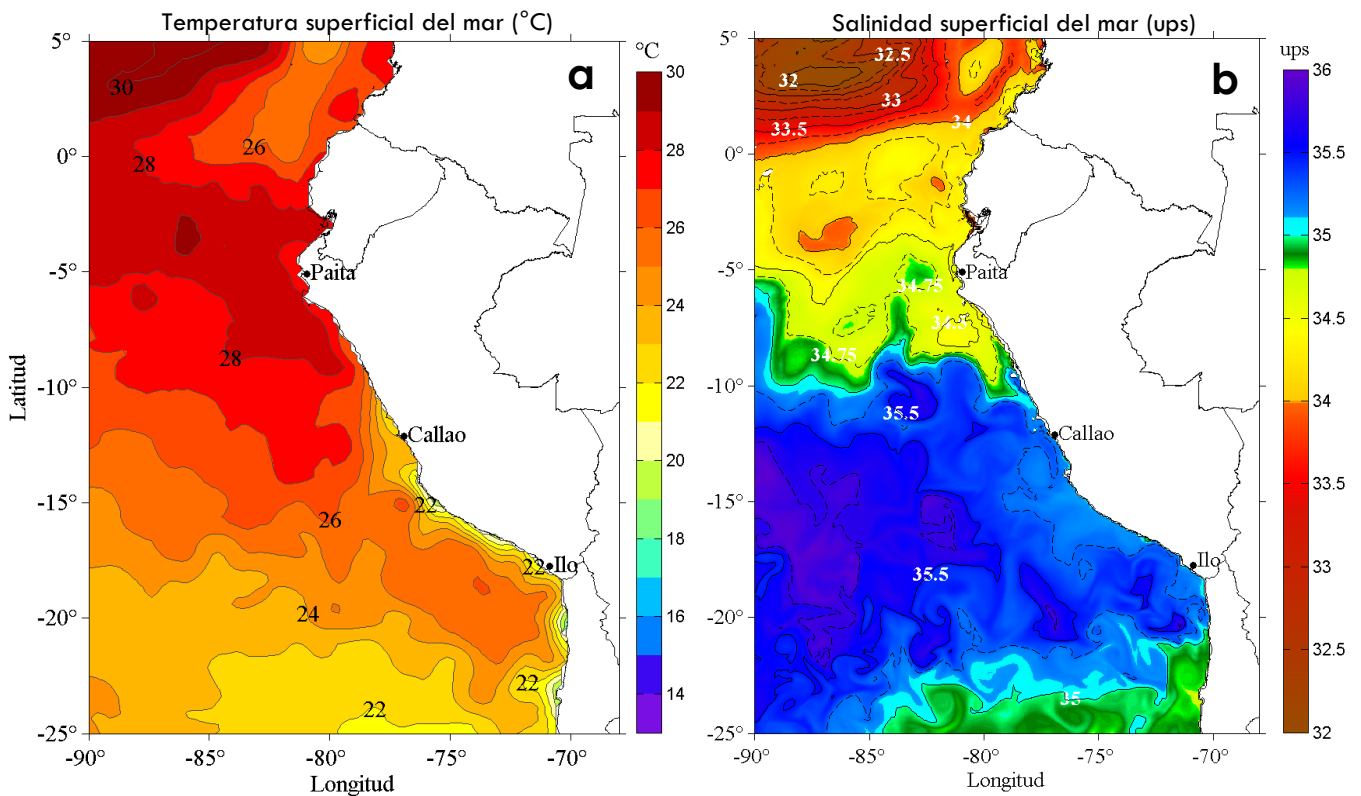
Temperatura superficial del mar (°C)

a

°C
30
28
26
24
22
20
18
16
14

5°
0°
-5°
-10°
-15°
-20°
-25°

Latitud

30
26
28
28
22
26
22
24
22
22

Paita
Callao
Ilo

-90°
-85°
-80°
-75°
-70°

Longitud

Salinidad superficial del mar (ups)

b

ups
36
35.5
35
34.5
34
33.5
33
32.5
32

5°
0°
-5°
-10°
-15°
-20°
-25°

32.5
32
33
33.5
34
34.75
34.5
34.75
35.5
35.5
35

Paita
Callao
Ilo

-90°
-85°
-80°
-75°
-70°

Longitud